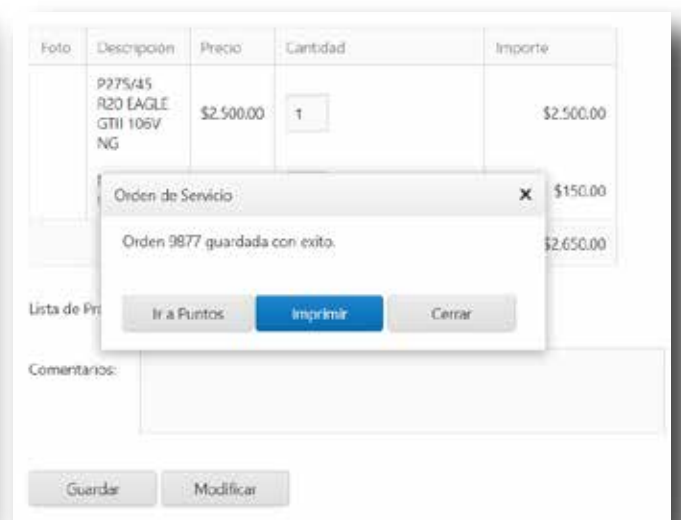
| Foto | Descripcion | Precio | Cantidad | Importe |
|---|---|---|---|---|
| | P275/45 R20 EAGLE GTII 106V NG | \$2.500.00 | 1 | \$2.500.00 |
| | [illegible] | | | \$150.00 |
| | | | | \$2.650.00 |

Orden de Servicio ×

Orden 9877 guardada con exito.

Ir a Puntos Imprimir Cerrar

Lista de Pr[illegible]

Comentarios:

Guardar Modificar